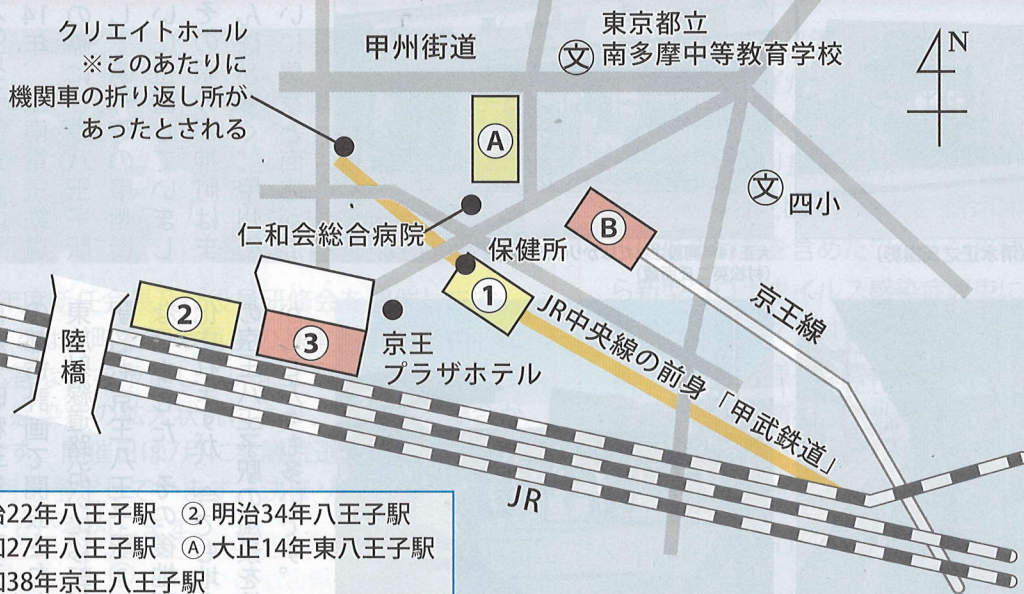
クリエイトホール
※このあたりに
機関車の折り返し所が
あったとされる

甲州街道

東京都立
文 南多摩中等教育学校

N

A

文 四小

B

仁和会総合病院

保健所

1

京王線

2

3

京王
プラザホテル

JR中央線の前身「甲武鉄道」

陸橋

JR

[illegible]治22年八王子駅 ② 明治34年八王子駅
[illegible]27年八王子駅 Ⓐ 大正14年東八王子駅
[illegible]38年京王八王子駅